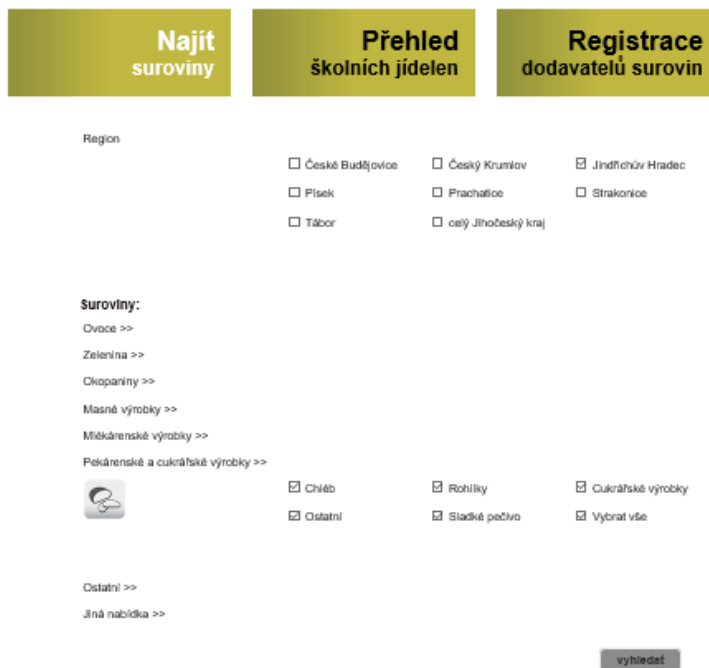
Najít suroviny

Přehled školních jídelen

Registrace dodavatelů surovin

Region

☐ České Budějovice ☐ Český Krumlov ☑ Jindřichův Hradec

☐ Písek ☐ Prachatice ☐ Strakonice

☐ Tábor ☐ celý Jihočeský kraj

Suroviny:

Ovoce >>

Zelenina >>

Okopaniny >>

Masné výrobky >>

Mlékárenské výrobky >>

Pekárenské a cukrářské výrobky >>

☑ Chléb ☑ Rohlíky ☑ Cukrářské výrobky

☑ Ostatní ☑ Sladké pečivo ☑ Vybrat vše

Ostatní >>

Jiná nabídka >>

vyhledat